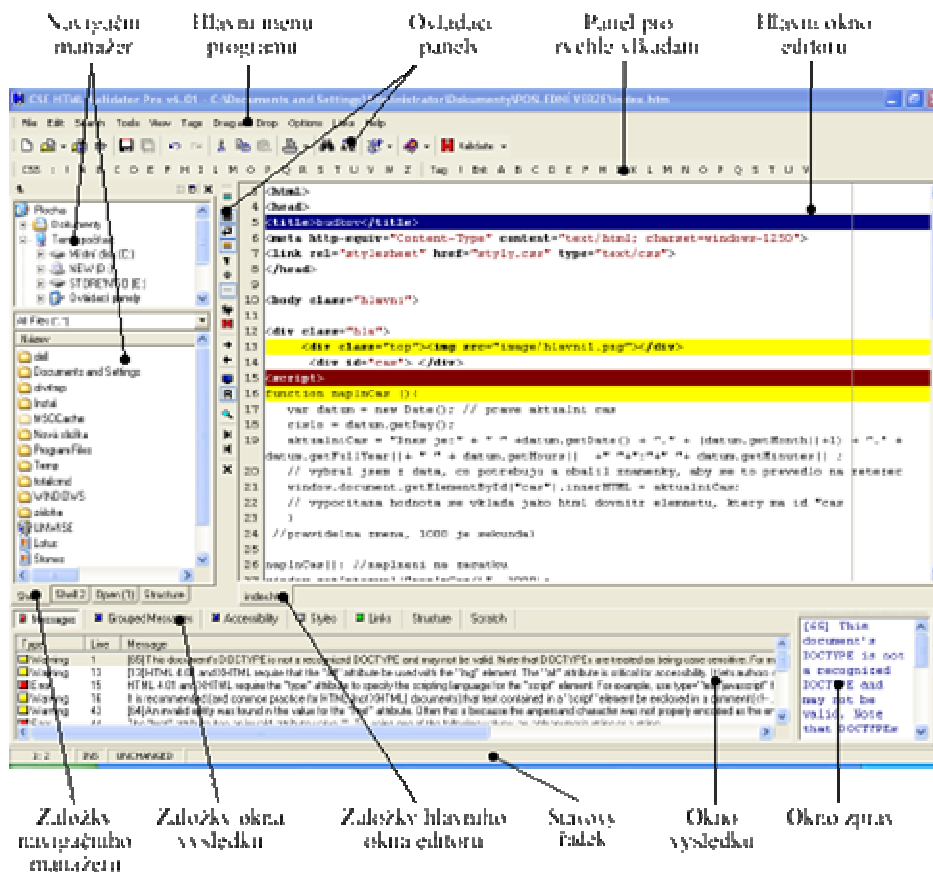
Navigační manažer

Hlavní menu programu

Ovládací panely

Panel pro rychlé vkládání

Hlavní okno editoru

CSE HTML Validator Pro v6.01 - C:\Documents and Settings\Administrator\Dokumenty\POSLEDNÍ VERZE\index.htm

File Edit Search Tools View Tags Drag and Drop Options Links Help

Validate

CSS : I B C D E F H I L M O P Q R S T U V W Z Tag : I Ent A B C D E F H I K L M N O P Q S T U V

Plocha
Dokumenty
Tento počítač
Místní disk (C:)
NEW (D:)
STŘEDNÍ (E:)
Ovládací panely

All Files (*.*)
Název
dell
Documents and Settings
drivers
Intel
MSOCache
Nová složka
Program Files
Temp
totalcmd
WINDOWS
zaloha
UNWISE
Lotus
Stones

Shell 1 Shell 2 Open (1) Structure

<html>
<head>
5 <title>budtuv</title>
6 <meta http-equiv="Content-Type" content="text/html; charset=windows-1250">
7 <link rel="stylesheet" href="styly.css" type="text/css">
8 </head>
10 <body class="hlavni">
12 <div class="hls">
13 <div class="top"><img src="image/hlavni1.png"></div>
14 <div id="cas"> </div>
15 <script>
16 function napisCas ()(
17 var datum = new Date(); // prave aktualni cas
18 cislo = datum.getDay();
19 aktualniCas = "Dnes je:" + " " +datum.getDate() + "." + (datum.getMonth()+1) + "." + datum.getFullYear()+ " " + datum.getHours() +":"+ datum.getMinutes() ;
20 // vybral jsem z data, co potrebuju a obalil znamenky, aby se to prevedlo na retezec
21 window.document.getElementById("cas").innerHTML = aktualniCas;
22 // vypocitana hodnota se vklada jako html dovnitr elementu, ktery ma id "cas
23 }
24 //pravidelna zmena, 1000 je sekunda)
26 napisCas(); //naplneni na zacatku

index.htm

Messages Grouped Messages Accessibility Styles Links Structure Scratch

| Type | Line | Message |
|---|---|---|
| Warning | 1 | [66] The document's DOCTYPE is not a recognized DOCTYPE and may not be valid. Note that DOCTYPEs are treated as being case sensitive. For m |
| Warning | 13 | [12] HTML 4.01 and XHTML require that the "alt" attribute be used with the "img" element. The "alt" attribute is critical for accessibility |
| Warning | 15 | HTML 4.01 and XHTML require the "type" attribute to specify the scripting language for the "script" element. For example, use type="text/javascript" |
| Warning | 16 | It is recommended (and common practice for HTML (and XHTML) documents) that text contained in a "script" element be enclosed in a comment |
| Warning | 43 | [64] An invalid entity was found in the value for the "href" attribute. Often this is because the ampersand character was not properly encoded as the en |
| Error | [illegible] | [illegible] |

[66] This document's DOCTYPE is not a recognized DOCTYPE and may not be valid. Note that DOCTYPEs

1: 2 INS UNCHANGED

Záložky navigačního manažeru

Záložky okna výsledku

Záložky hlavního okna editoru

Stavový řádek

Okno výsledku

Okno zpráv